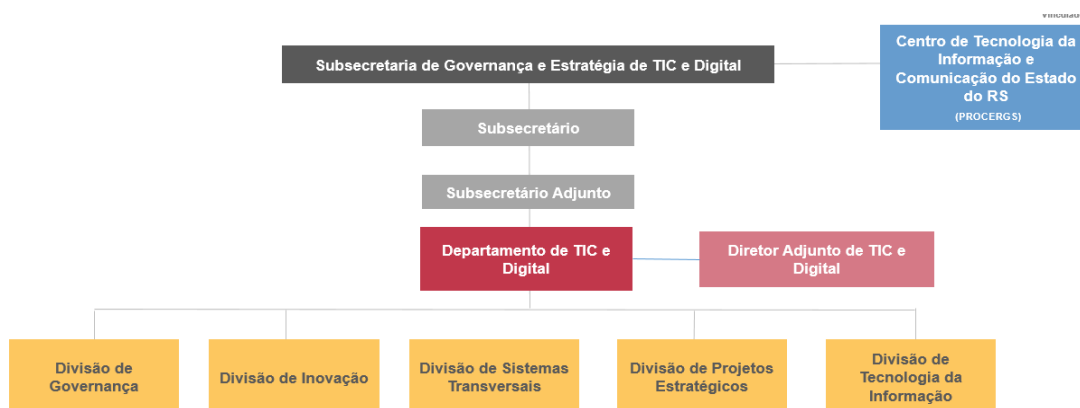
Vinculad

Subsecretaria de Governança e Estratégia de TIC e Digital

Centro de Tecnologia da Informação e Comunicação do Estado do RS
(PROCERGS)

Subsecretário

Subsecretário Adjunto

Departamento de TIC e Digital

Diretor Adjunto de TIC e Digital

Divisão de Governança

Divisão de Inovação

Divisão de Sistemas Transversais

Divisão de Projetos Estratégicos

Divisão de Tecnologia da Informação